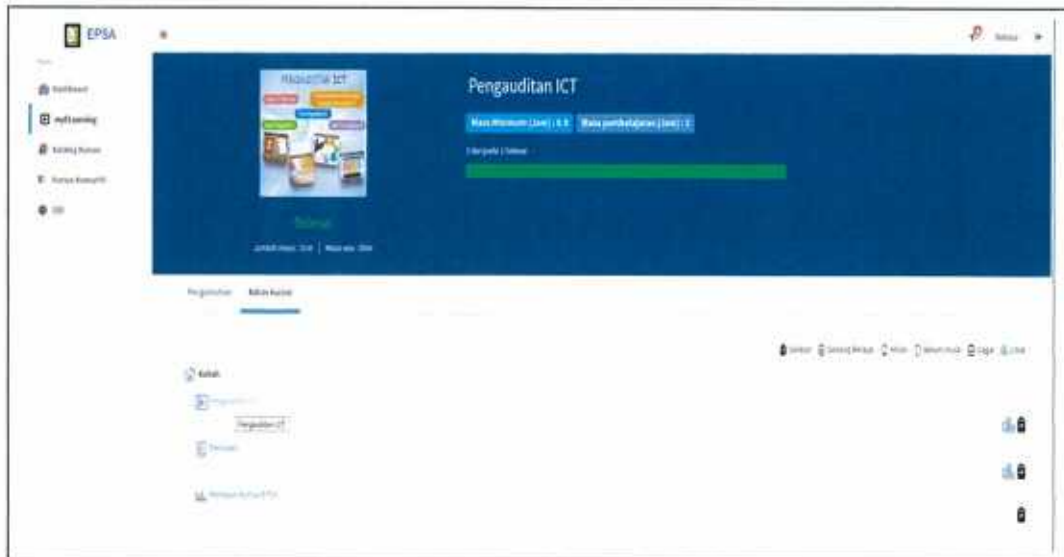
EPSA

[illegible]

Dashboard

myELearning

Katalog Kursus

Kursus Komuniti

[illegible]

PENGAUDITAN ICT

Pengauditan ICT

Masa Minimum (Jam) : 0.0

Masa pembelajaran (Jam) : 1

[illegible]

Selesai

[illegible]

Pengenalan

Bahan Kursus

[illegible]

Kuliah

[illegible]

Pengauditan ICT

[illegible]

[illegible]